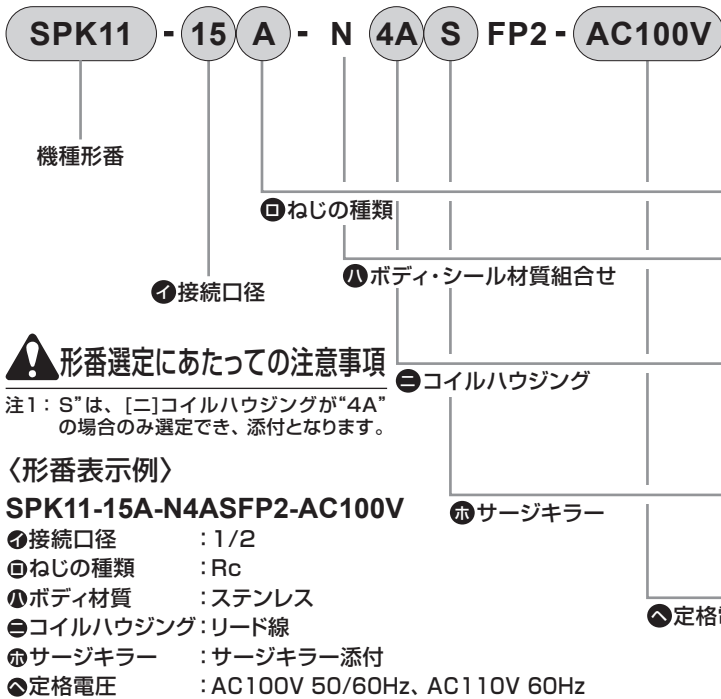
SPK11 - 15 A - N 4A S FP2 - AC100V

機種形番

ロねじの種類

ハボディ・シール材質組合せ

イ接続口径

形番選定にあたっての注意事項

ニコイルハウジング

注1：S"は、[ニ]コイルハウジングが"4A"の場合のみ選定でき、添付となります。

〈形番表示例〉

SPK11-15A-N4ASFP2-AC100V

ホサージキラー

イ接続口径　：1/2
ロねじの種類　：Rc
ハボディ材質　：ステンレス
ニコイルハウジング：リード線
ホサージキラー　：サージキラー添付
ヘ定格電圧　：AC100V 50/60Hz、AC110V 60Hz

ヘ定格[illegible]